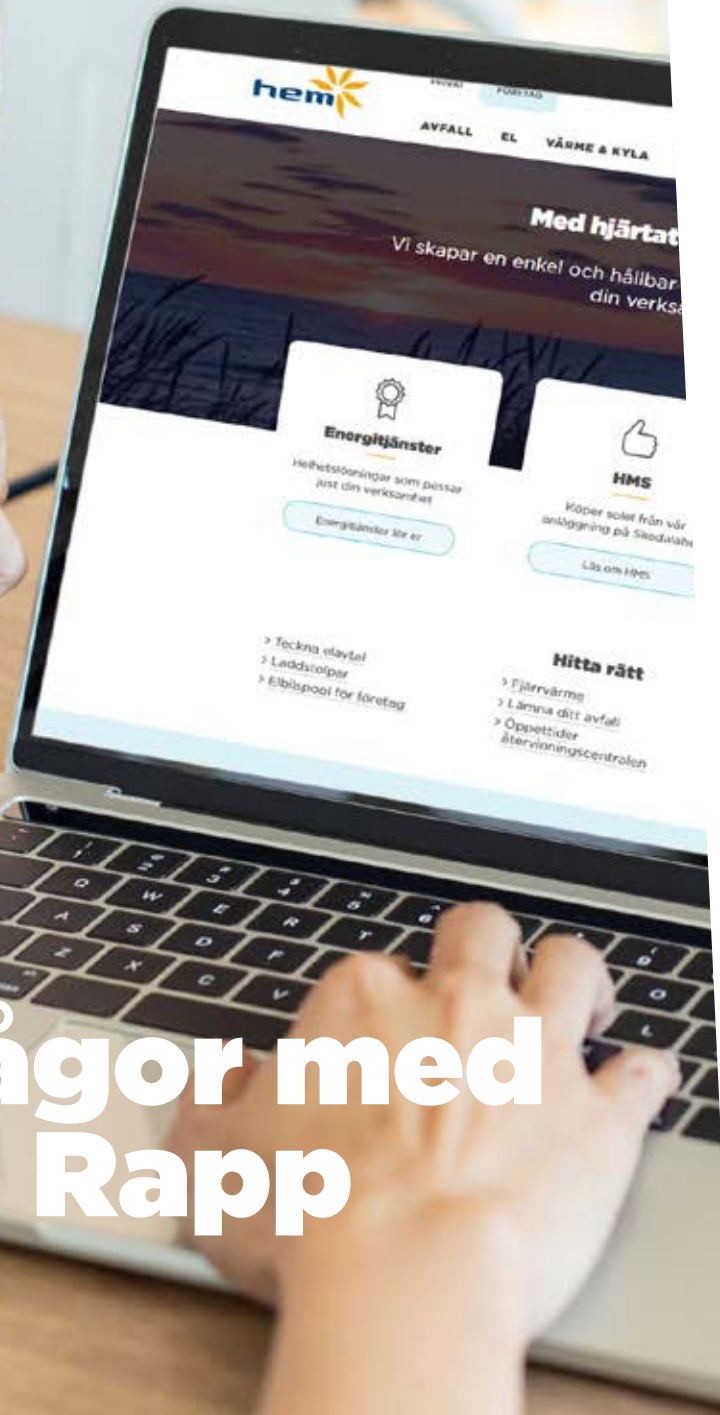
hem

PRIVAT FÖRETAG

AVFALL EL VÄRME & KYLA

Med hjärtat

Vi skapar en enkel och hållbar din verks

Energitjänster

Helhetslösningar som passar just din verksamhet

Energitjänster för er

HMS

Köper solel från vår anläggning på Skedala

Läs om HMS

> Teckna elavtal
> Laddstolpar
> Elbilspool för företag

Hitta rätt

> Fjärrvärme
> Lämna ditt avfall
> Öppettider återvinningscentralen

ågor med
Rapp